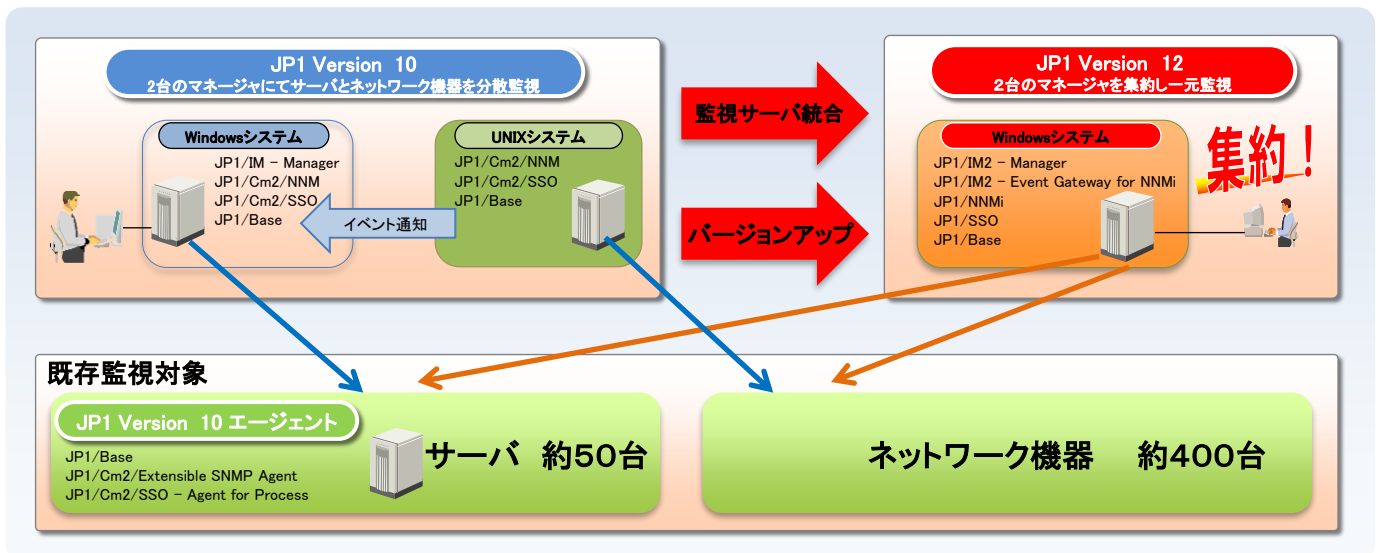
JP1 Version 10
2台のマネージャにてサーバとネットワーク機器を分散監視

Windowsシステム
JP1/IM – Manager
JP1/Cm2/NNM
JP1/Cm2/SSO
JP1/Base

イベント通知

UNIXシステム
JP1/Cm2/NNM
JP1/Cm2/SSO
JP1/Base

監視サーバ統合

バージョンアップ

JP1 Version 12
2台のマネージャを集約し一元監視

Windowsシステム
JP1/IM2 – Manager
JP1/IM2 – Event Gateway for NNMi
JP1/NNMi
JP1/SSO
JP1/Base

集約!

既存監視対象

JP1 Version 10 エージェント
JP1/Base
JP1/Cm2/Extensible SNMP Agent
JP1/Cm2/SSO – Agent for Process

サーバ 約50台

ネットワーク機器 約400台